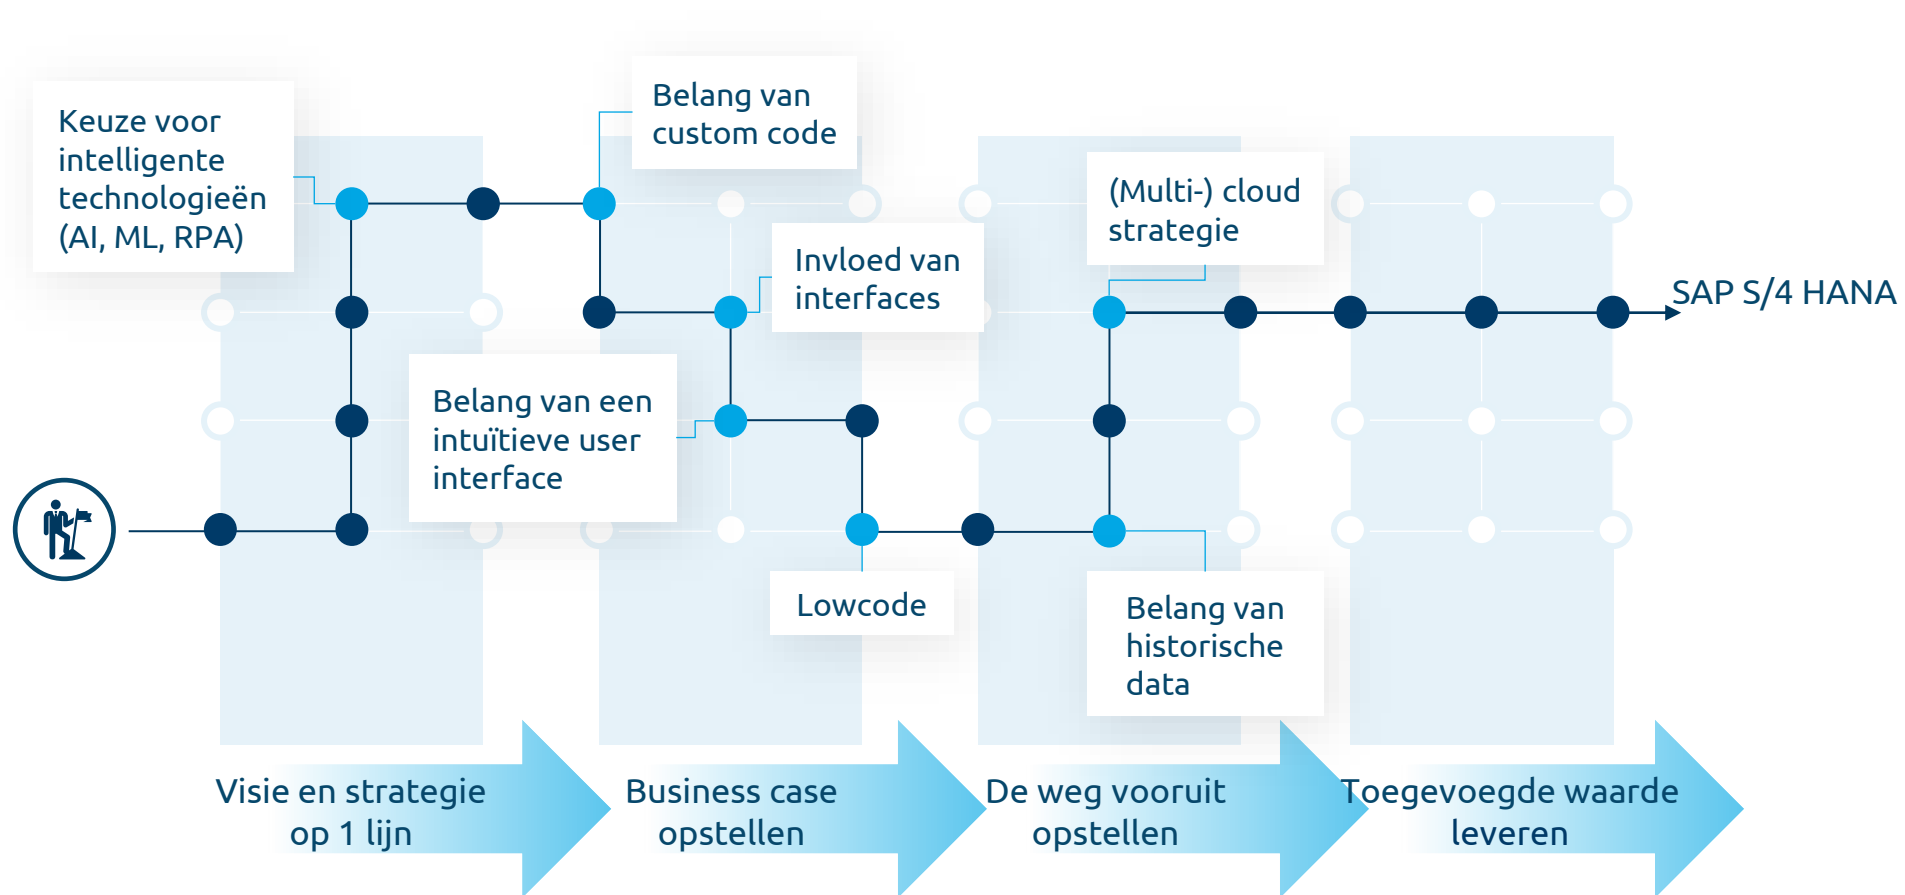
Keuze voor intelligente technologieën (AI, ML, RPA)

Belang van custom code

(Multi-) cloud strategie

Invloed van interfaces

SAP S/4 HANA

Belang van een intuïtieve user interface

Lowcode

Belang van historische data

Visie en strategie op 1 lijn

Business case opstellen

De weg vooruit opstellen

Toegevoegde waarde leveren